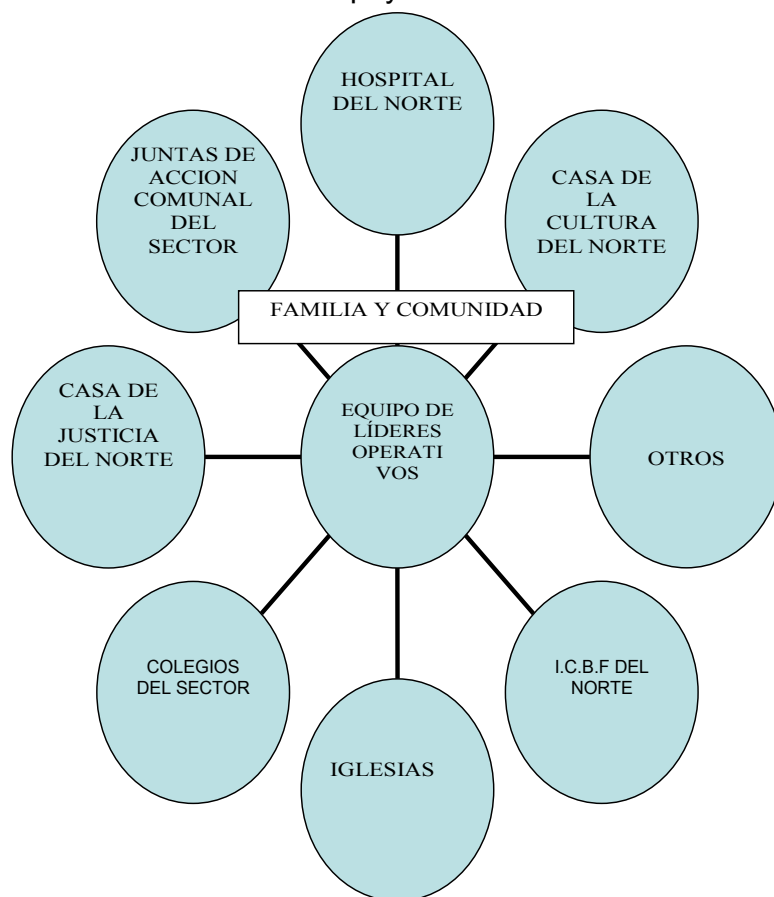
HOSPITAL DEL NORTE

JUNTAS DE ACCION COMUNAL DEL SECTOR

CASA DE LA CULTURA DEL NORTE

FAMILIA Y COMUNIDAD

CASA DE LA JUSTICIA DEL NORTE

EQUIPO DE LÍDERES OPERATI VOS

OTROS

COLEGIOS DEL SECTOR

I.C.B.F DEL NORTE

IGLESIAS